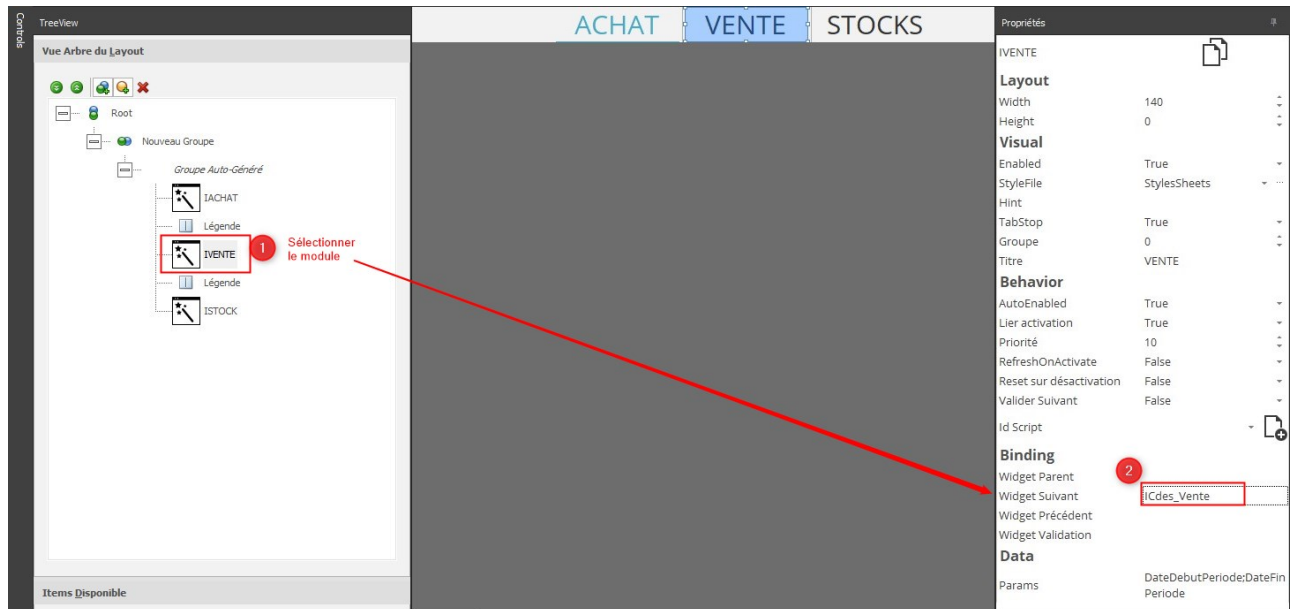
Controls

TreeView

Vue Arbre du Layout

Root

Nouveau Groupe

Groupe Auto-Généré

IACHAT

Légende

IVENTE

1 Sélectionner le module

Légende

ISTOCK

Items Disponible

ACHAT VENTE STOCKS

Propriétés

IVENTE

Layout

| | |
|---|---|
| Width | 140 |
| Height | 0 |

Visual

| | |
|---|---|
| Enabled | True |
| StyleFile | StylesSheets |
| Hint | |
| TabStop | True |
| Groupe | 0 |
| Titre | VENTE |

Behavior

| | |
|---|---|
| AutoEnabled | True |
| Lier activation | True |
| Priorité | 10 |
| RefreshOnActivate | False |
| Reset sur désactivation | False |
| Valider Suivant | False |
| Id Script | |

Binding

2

| | |
|---|---|
| Widget Parent | |
| Widget Suivant | ICdes_Vente |
| Widget Précédent | |
| Widget Validation | |

Data

| | |
|---|---|
| Params | DateDebutPeriode;DateFinPeriode |